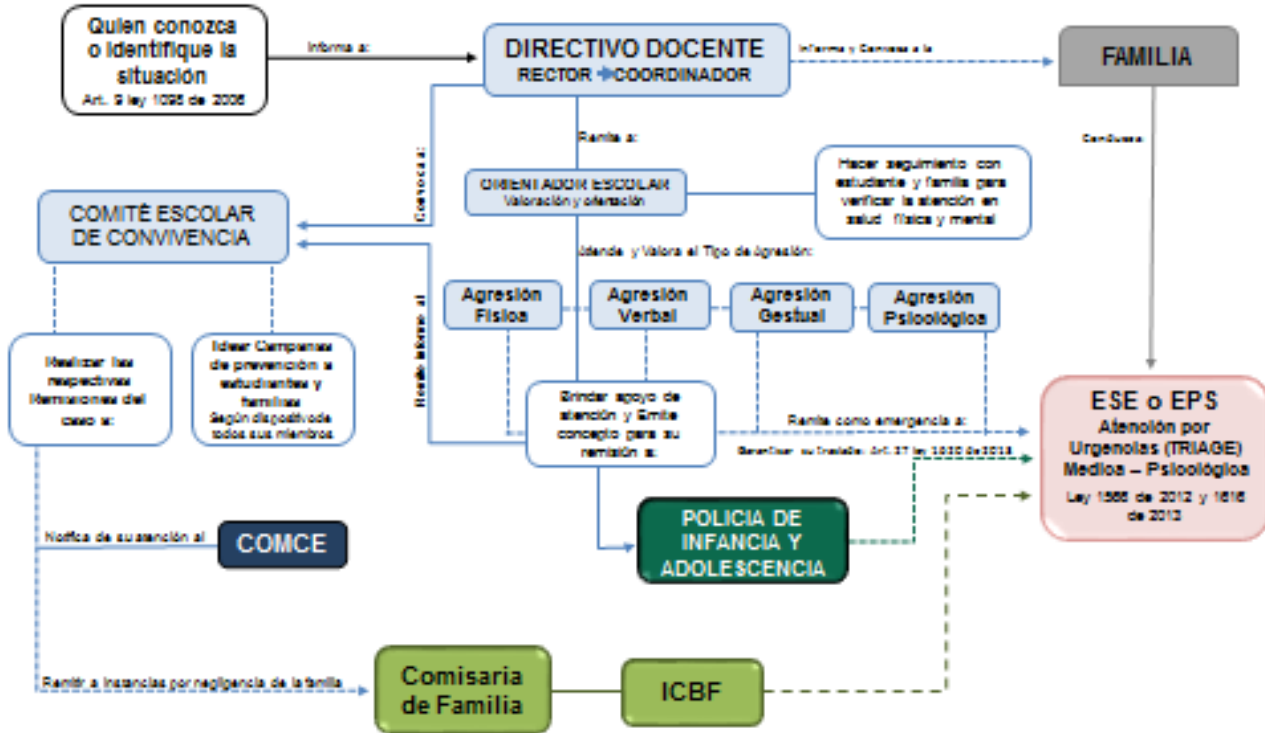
Quien conozca o identifique la situación
Art. 9 ley 1098 de 2006

Informa a:

DIRECTIVO DOCENTE
RECTOR COORDINADOR

Informa y Convoca a la

FAMILIA

Conduce a:

Remite a:

Convoca a:

ORIENTADOR ESCOLAR
Valoración y orientación

Hacer seguimiento con estudiante y familia para verificar la atención en salud física y mental

COMITÉ ESCOLAR DE CONVIVENCIA

Atiende y Valora el Tipo de agresión:

Rinde informe al

Agresión Física

Agresión Verbal

Agresión Gestual

Agresión Psicológica

Realizar las respectivas Remisiones del caso a:

Idear Campañas de prevención a estudiantes y familias según dispositivo de todos sus miembros

Brindar apoyo de atención y Emite concepto para su remisión a:

Remite como emergencia a:

Garantizar su traslado: Art. 37 ley 1620 de 2013

ESE o EPS
Atención por Urgencias (TRIAGE) Medica – Psicológica
Ley 1566 de 2012 y 1616 de 2013

Notifica de su atención al

COMCE

POLICIA DE INFANCIA Y ADOLESCENCIA

Remitir a instancias por negligencia de la familia

Comisaria de Familia

ICBF